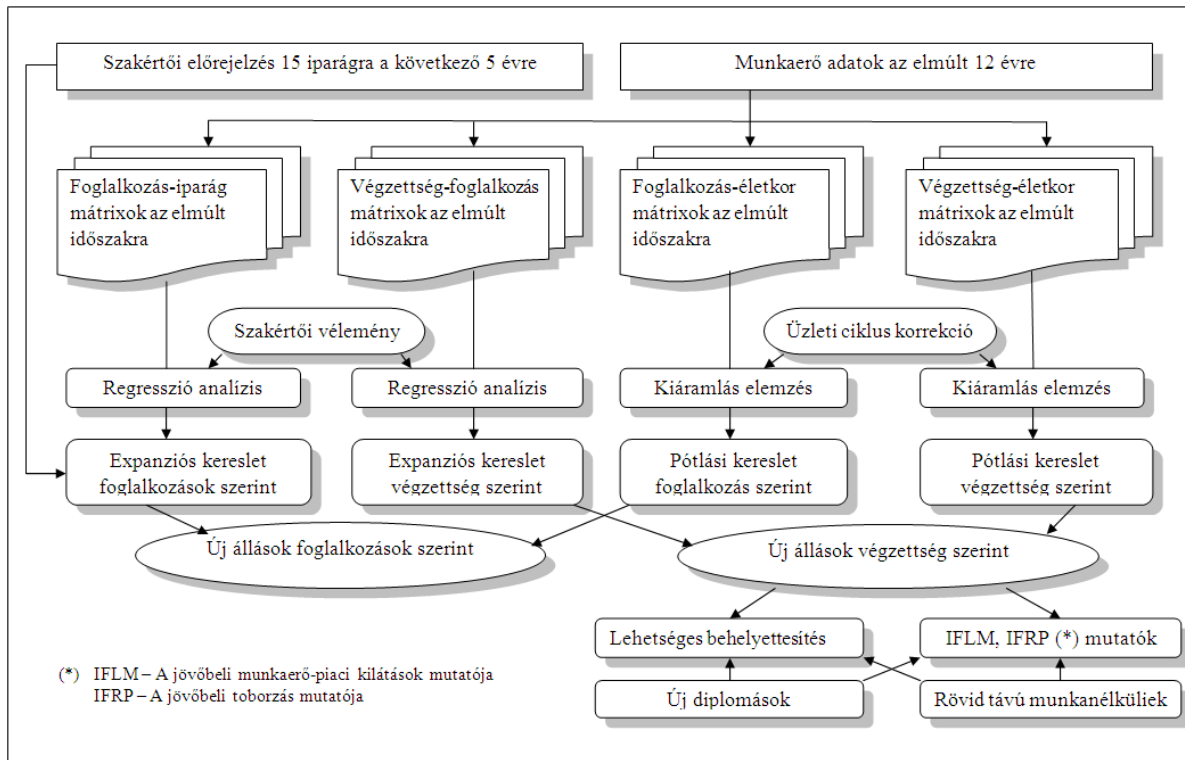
Szakértői előrejelzés 15 iparágra a következő 5 évre

Munkaerő adatok az elmúlt 12 évre

Foglalkozás-iparág mátrixok az elmúlt időszakra

Végzettség-foglalkozás mátrixok az elmúlt időszakra

Foglalkozás-életkor mátrixok az elmúlt időszakra

Végzettség-életkor mátrixok az elmúlt időszakra

Szakértői vélemény

Üzleti ciklus korrekció

Regresszió analízis

Regresszió analízis

Kiáramlás elemzés

Kiáramlás elemzés

Expanziós kereslet foglalkozások szerint

Expanziós kereslet végzettség szerint

Pótlási kereslet foglalkozás szerint

Pótlási kereslet végzettség szerint

Új állások foglalkozások szerint

Új állások végzettség szerint

Lehetséges behelyettesítés

IFLM, IFRP (*) mutatók

(*) IFLM – A jövőbeli munkaerő-piaci kilátások mutatója
IFRP – A jövőbeli toborzás mutatója

Új diplomások

Rövid távú munkanélküliek